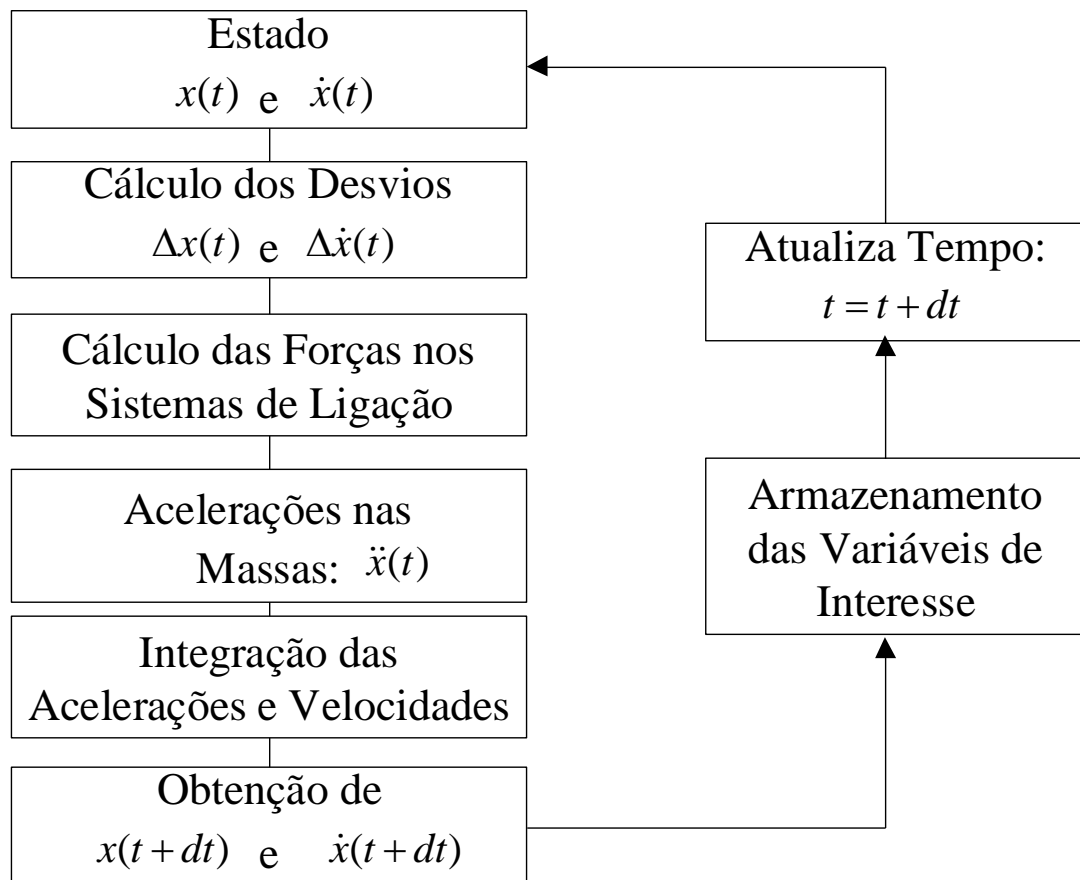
Estado
$x(t)$ e $\dot{x}(t)$

Cálculo dos Desvios
$\Delta x(t)$ e $\Delta \dot{x}(t)$

Cálculo das Forças nos Sistemas de Ligação

Acelerações nas Massas: $\ddot{x}(t)$

Integração das Acelerações e Velocidades

Obtenção de
$x(t+dt)$ e $\dot{x}(t+dt)$

Armazenamento das Variáveis de Interesse

Atualiza Tempo:
$t = t + dt$